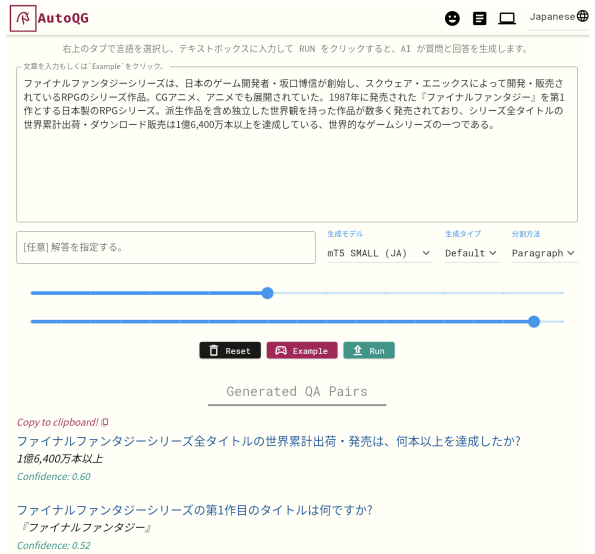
AutoQG

Japanese

右上のタブで言語を選択し、テキストボックスに入力して RUN をクリックすると、AI が質問と回答を生成します。

文章を入力もしくは`Example`をクリック。

ファイナルファンタジーシリーズは、日本のゲーム開発者・坂口博信が創始し、スクウェア・エニックスによって開発・販売されているRPGのシリーズ作品。CGアニメ、アニメでも展開されていた。1987年に発売された『ファイナルファンタジー』を第1作とする日本製のRPGシリーズ。派生作品を含め独立した世界観を持った作品が数多く発売されており、シリーズ全タイトルの世界累計出荷・ダウンロード販売は1億6,400万本以上を達成している、世界的なゲームシリーズの一つである。

[任意] 解答を指定する。

生成モデル
mT5 SMALL (JA)

生成タイプ
Default

分割方法
Paragraph

Reset

Example

Run

Generated QA Pairs

Copy to clipboard!

ファイナルファンタジーシリーズ全タイトルの世界累計出荷・発売は、何本以上を達成したか?
1億6,400万本以上
Confidence: 0.60

ファイナルファンタジーシリーズの第1作目のタイトルは何ですか?
『ファイナルファンタジー』
Confidence: 0.52